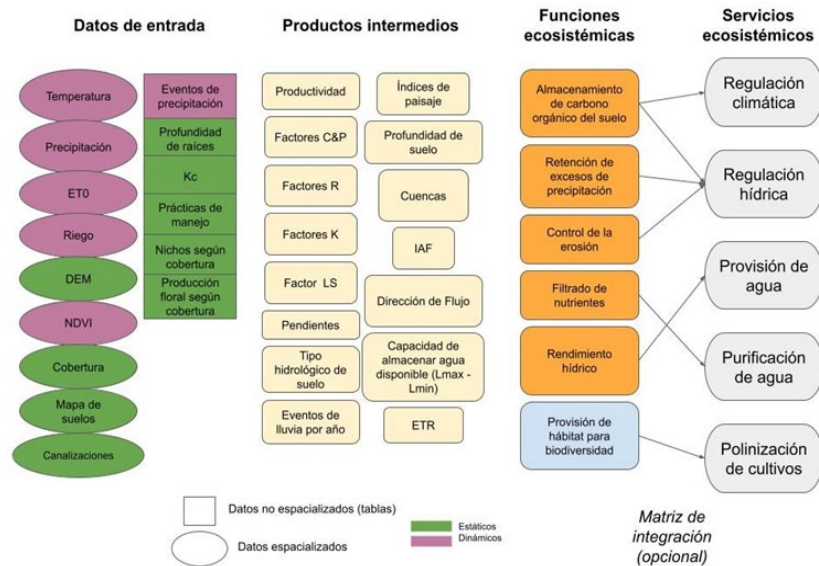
Datos de entrada

Temperatura
Precipitación
ET0
Riego
DEM
NDVI
Cobertura
Mapa de suelos
Canalizaciones

Eventos de precipitación
Profundidad de raíces
Kc
Prácticas de manejo
Nichos según cobertura
Producción floral según cobertura

Productos intermedios

Productividad
Factores C&P
Factores R
Factores K
Factor LS
Pendientes
Tipo hidrológico de suelo
Eventos de lluvia por año

Índices de paisaje
Profundidad de suelo
Cuencas
IAF
Dirección de Flujo
Capacidad de almacenar agua disponible (Lmax - Lmin)
ETR

Funciones ecosistémicas

Almacenamiento de carbono orgánico del suelo
Retención de excesos de precipitación
Control de la erosión
Filtrado de nutrientes
Rendimiento hídrico
Provisión de hábitat para biodiversidad

Servicios ecosistémicos

Regulación climática
Regulación hídrica
Provisión de agua
Purificación de agua
Polinización de cultivos

Datos no espacializados (tablas)
Datos espacializados
Estáticos
Dinámicos

Matriz de integración (opcional)